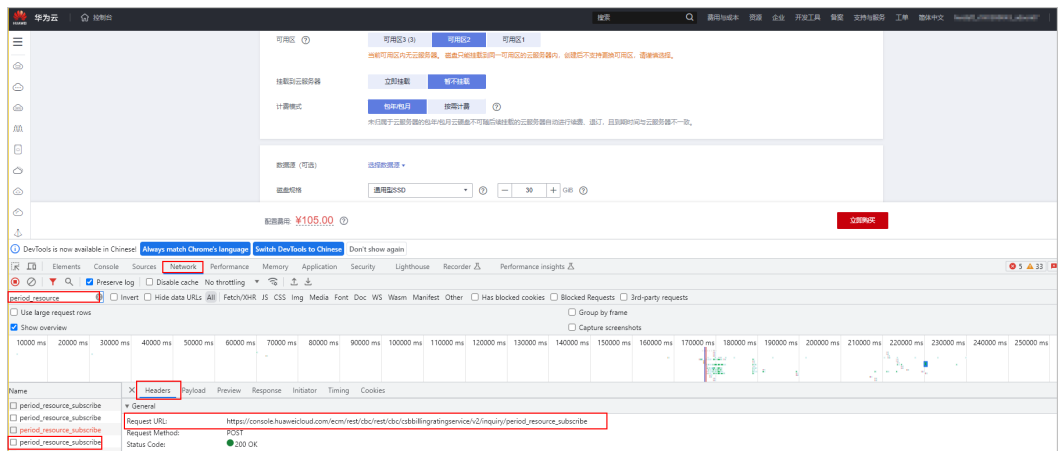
华为云 | 控制台

搜索 费用与成本 资源 企业 开发工具 备案 支持与服务 工单 简体中文

可用区 ⑦ 可用区3 (3) 可用区2 可用区1

当前可用区内无云服务器，磁盘只能挂载到同一可用区的云服务器内，创建后不支持更换可用区，请谨慎选择。

挂载到云服务器 立即挂载 暂不挂载

计费模式 包年/包月 按需计费 ⑦

未归属于云服务器的包年/包月云硬盘不可随后续挂载的云服务器自动进行续费、退订，且到期时间与云服务器不一致。

数据源（可选） 选择数据源 ▾

磁盘规格 通用型SSD ▾ ⑦ − 30 + GiB ⑦

配置费用 ¥105.00 ⑦

立即购买

DevTools is now available in Chinese! Always match Chrome's language Switch DevTools to Chinese Don't show again

Elements Console Sources Network Performance Memory Application Security Lighthouse Recorder Performance insights

5 33

Preserve log Disable cache No throttling

period_resource Invert Hide data URLs All Fetch/XHR JS CSS Img Media Font Doc WS Wasm Manifest Other Has blocked cookies Blocked Requests 3rd-party requests

Use large request rows Group by frame

Show overview Capture screenshots

10000 ms 20000 ms 30000 ms 40000 ms 50000 ms 60000 ms 70000 ms 80000 ms 90000 ms 100000 ms 110000 ms 120000 ms 130000 ms 140000 ms 150000 ms 160000 ms 170000 ms 180000 ms 190000 ms 200000 ms 210000 ms 220000 ms 230000 ms 240000 ms 250000 ms

Name
period_resource_subscribe
period_resource_subscribe
period_resource_subscribe
period_resource_subscribe

Headers Payload Preview Response Initiator Timing Cookies

▾ General

Request URL: https://console.huaweicloud.com/ecm/rest/cbc/rest/cbc/csbbillingratingservice/v2/inquiry/period_resource_subscribe
Request Method: POST
Status Code: 200 OK